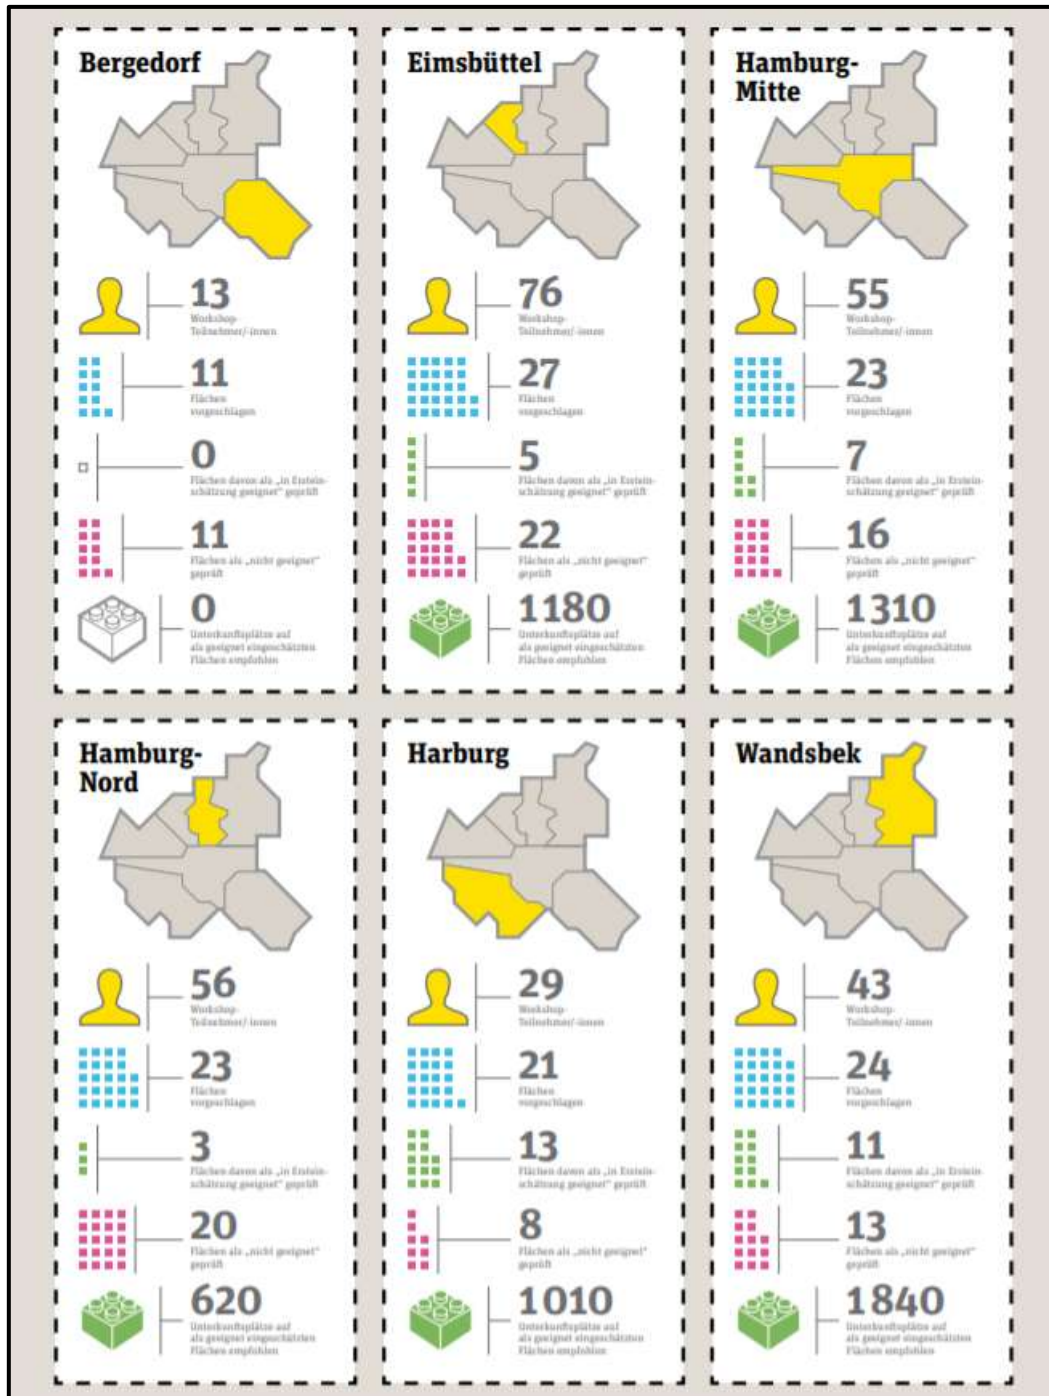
Bergedorf

13
Workshop-Teilnehmer/-innen

11
Flächen vorgeschlagen

0
Flächen davon als „in Ersteinschätzung geeignet" geprüft

11
Flächen als „nicht geeignet" geprüft

0
Unterkunftsplätze auf als geeignet eingeschätzten Flächen empfohlen

Eimsbüttel

76
Workshop-Teilnehmer/-innen

27
Flächen vorgeschlagen

5
Flächen davon als „in Ersteinschätzung geeignet" geprüft

22
Flächen als „nicht geeignet" geprüft

1180
Unterkunftsplätze auf als geeignet eingeschätzten Flächen empfohlen

Hamburg-Mitte

55
Workshop-Teilnehmer/-innen

23
Flächen vorgeschlagen

7
Flächen davon als „in Ersteinschätzung geeignet" geprüft

16
Flächen als „nicht geeignet" geprüft

1310
Unterkunftsplätze auf als geeignet eingeschätzten Flächen empfohlen

Hamburg-Nord

56
Workshop-Teilnehmer/-innen

23
Flächen vorgeschlagen

3
Flächen davon als „in Ersteinschätzung geeignet" geprüft

20
Flächen als „nicht geeignet" geprüft

620
Unterkunftsplätze auf als geeignet eingeschätzten Flächen empfohlen

Harburg

29
Workshop-Teilnehmer/-innen

21
Flächen vorgeschlagen

13
Flächen davon als „in Ersteinschätzung geeignet" geprüft

8
Flächen als „nicht geeignet" geprüft

1010
Unterkunftsplätze auf als geeignet eingeschätzten Flächen empfohlen

Wandsbek

43
Workshop-Teilnehmer/-innen

24
Flächen vorgeschlagen

11
Flächen davon als „in Ersteinschätzung geeignet" geprüft

13
Flächen als „nicht geeignet" geprüft

1840
Unterkunftsplätze auf als geeignet eingeschätzten Flächen empfohlen